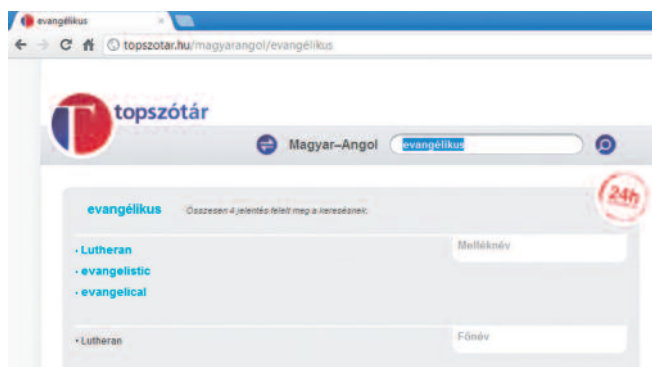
evangélikus ×

topszotar.hu/magyarangol/evangélikus

topszótár

Magyar–Angol evangélikus

24h

evangélikus Összesen 4 jelentés felelt meg a keresésnek.

Melléknév

• Lutheran
• evangelistic
• evangelical

Főnév

• Lutheran